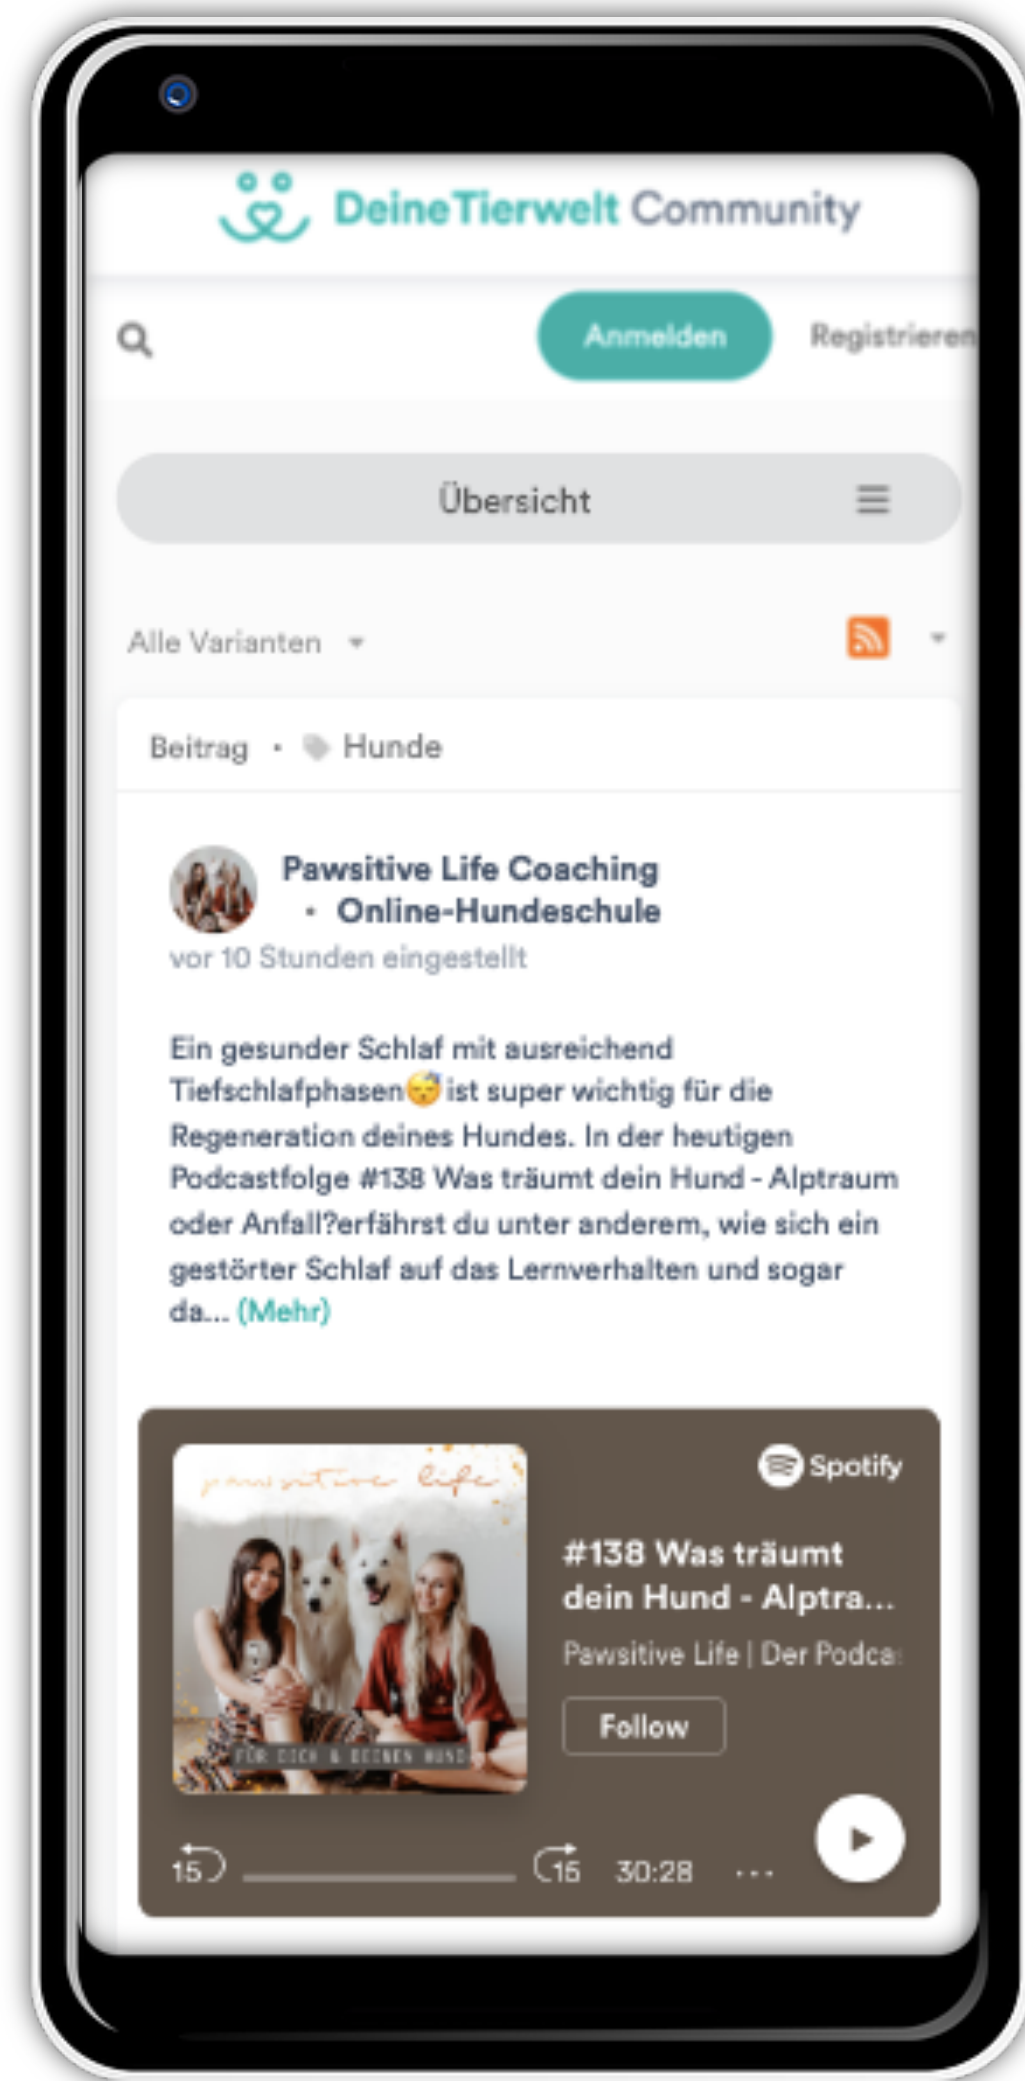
DeineTierwelt Community

Anmelden

Registrieren

Übersicht

Alle Varianten

Beitrag • Hunde

Pawsitive Life Coaching • Online-Hundeschule
vor 10 Stunden eingestellt

Ein gesunder Schlaf mit ausreichend Tiefschlafphasen😴ist super wichtig für die Regeneration deines Hundes. In der heutigen Podcastfolge #138 Was träumt dein Hund - Alptraum oder Anfall?erfährst du unter anderem, wie sich ein gestörter Schlaf auf das Lernverhalten und sogar da... (Mehr)

pawsitive life
FÜR DICH & DEINEN HUND

Spotify

#138 Was träumt dein Hund - Alptra...
Pawsitive Life | Der Podca

Follow

15 15 30:28 ...